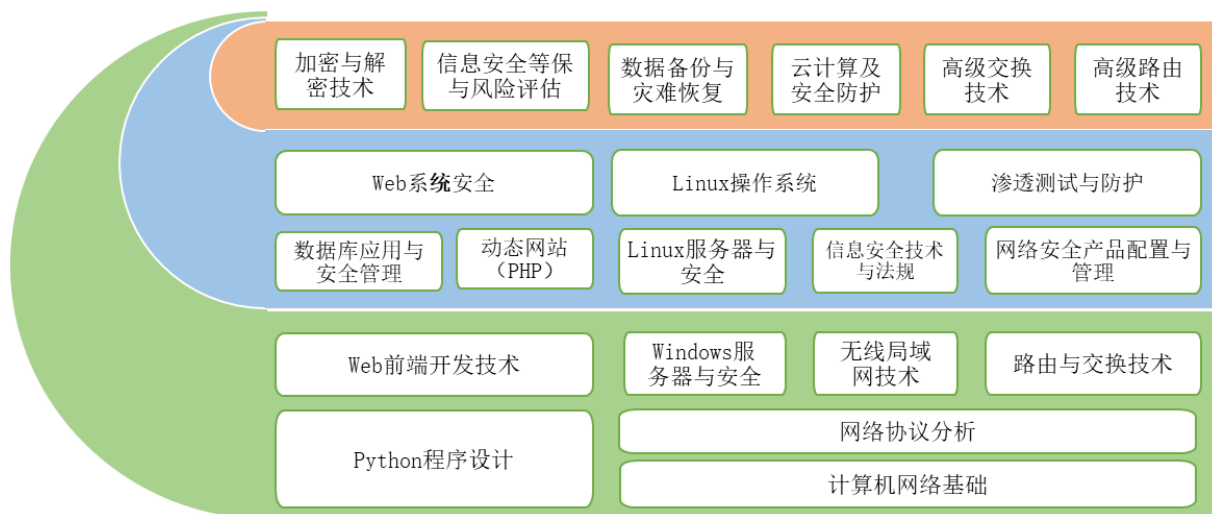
加密与解密技术

信息安全等保与风险评估

数据备份与灾难恢复

云计算及安全防护

高级交换技术

高级路由技术

Web系统安全

Linux操作系统

渗透测试与防护

数据库应用与安全管理

动态网站（PHP）

Linux服务器与安全

信息安全技术与法规

网络安全产品配置与管理

Web前端开发技术

Windows服务器与安全

无线局域网技术

路由与交换技术

Python程序设计

网络协议分析

计算机网络基础